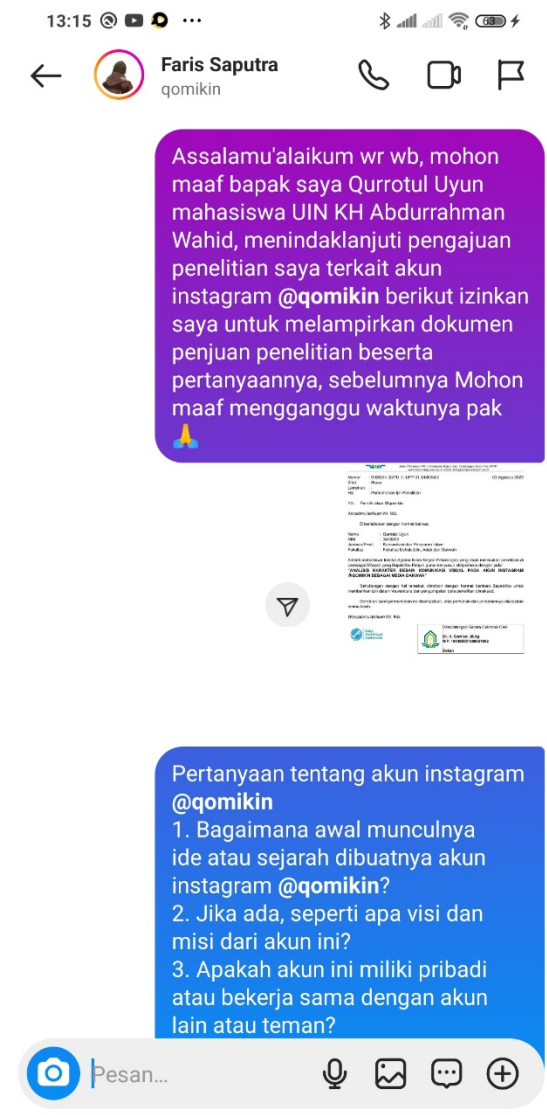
13:15

Faris Saputra
qomikin

Assalamu'alaikum wr wb, mohon maaf bapak saya Qurrotul Uyun mahasiswa UIN KH Abdurrahman Wahid, menindaklanjuti pengajuan penelitian saya terkait akun instagram @qomikin berikut izinkan saya untuk melampirkan dokumen penjuan penelitian beserta pertanyaannya, sebelumnya Mohon maaf mengganggu waktunya pak 🙏

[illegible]

Pertanyaan tentang akun instagram @qomikin
1. Bagaimana awal munculnya ide atau sejarah dibuatnya akun instagram @qomikin?
2. Jika ada, seperti apa visi dan misi dari akun ini?
3. Apakah akun ini miliki pribadi atau bekerja sama dengan akun lain atau teman?

Pesan...